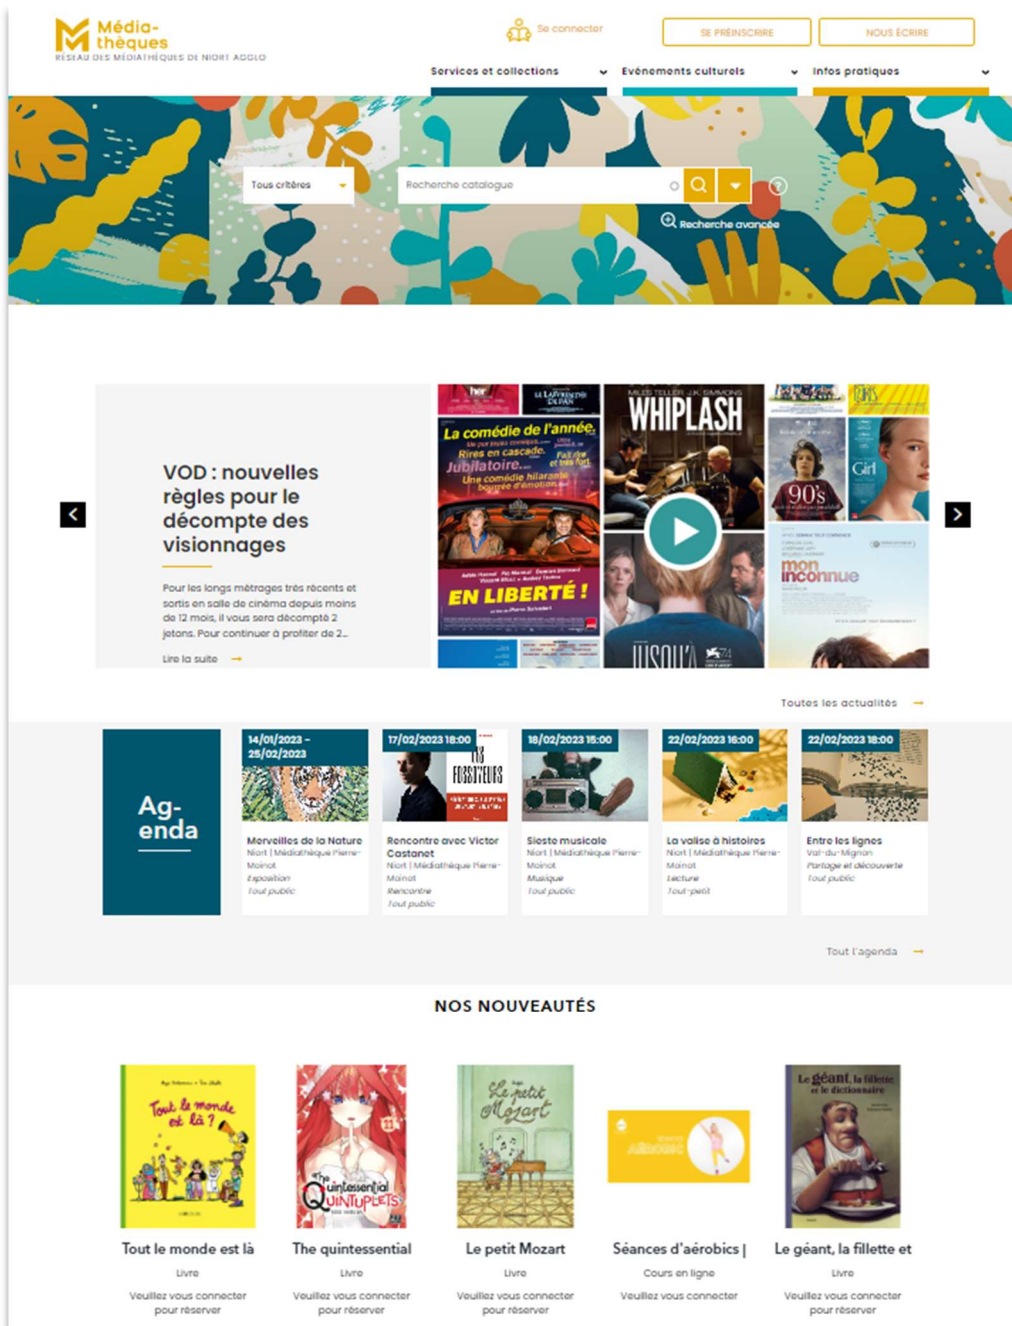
Média-thèques
RÉSEAU DES MÉDIATHÈQUES DE NIORT AGGLO

Se connecter
SE PRÉINSCRIRE
NOUS ÉCRIRE

Services et collections
Événements culturels
Infos pratiques

Tous critères
Recherche catalogue
Recherche avancée

VOD : nouvelles règles pour le décompte des visionnages

Pour les longs métrages très récents et sortis en salle de cinéma depuis moins de 12 mois, il vous sera décompté 2 jetons. Pour continuer à profiter de 2...

Lire la suite

La comédie de l'année
EN LIBERTÉ !
WHIPLASH
90's
Girl
mon inconnue

Toutes les actualités

Ag-enda

14/01/2023 - 25/02/2023
Merveilles de la Nature
Niort | Médiathèque Pierre-Moinot
Exposition
Tout public

17/02/2023 18:00
Rencontre avec Victor Castanet
Niort | Médiathèque Pierre-Moinot
Rencontre
Tout public

18/02/2023 15:00
Sieste musicale
Niort | Médiathèque Pierre-Moinot
Musique
Tout public

22/02/2023 16:00
La valise à histoires
Niort | Médiathèque Pierre-Moinot
Lecture
Tout-petit

22/02/2023 18:00
Entre les lignes
Val-du-Mignon
Partage et découverte
Tout public

Tout l'agenda

NOS NOUVEAUTÉS

Tout le monde est là
Livre
Veuillez vous connecter pour réserver

The quintessential
Livre
Veuillez vous connecter pour réserver

Le petit Mozart
Livre
Veuillez vous connecter pour réserver

Séances d'aérobics |
Cours en ligne
Veuillez vous connecter

Le géant, la fillette et
Livre
Veuillez vous connecter pour réserver